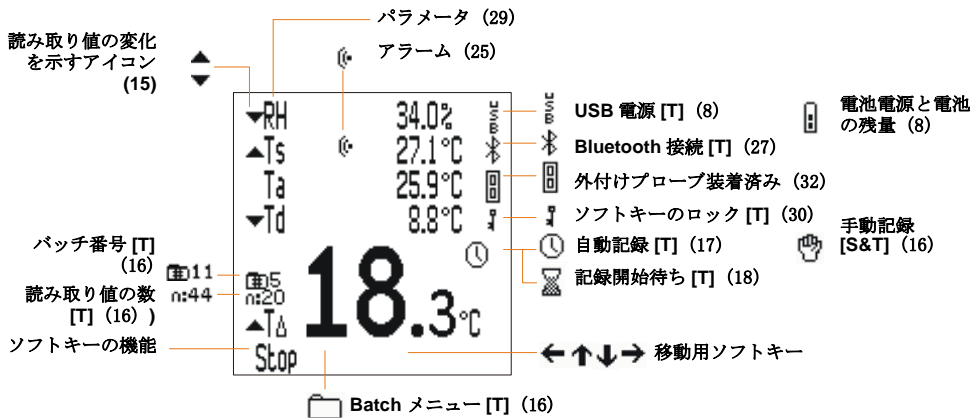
パラメータ（29）

読み取り値の変化を示すアイコン (15)

アラーム（25）

RH 34.0%
Ts 27.1°C
Ta 25.9°C
Td 8.8°C

USB
USB 電源 [T]（8）

電池電源と電池の残量（8）

Bluetooth 接続 [T]（27）

外付けプローブ装着済み（32）

ソフトキーのロック [T]（30）

手動記録 [S&T]（16）

自動記録 [T]（17）

記録開始待ち [T]（18）

バッチ番号 [T]（16）

11
5
n:44
n:20

読み取り値の数 [T]（16））

18.3°C

ソフトキーの機能

Stop

移動用ソフトキー

Batch メニュー [T]（16）